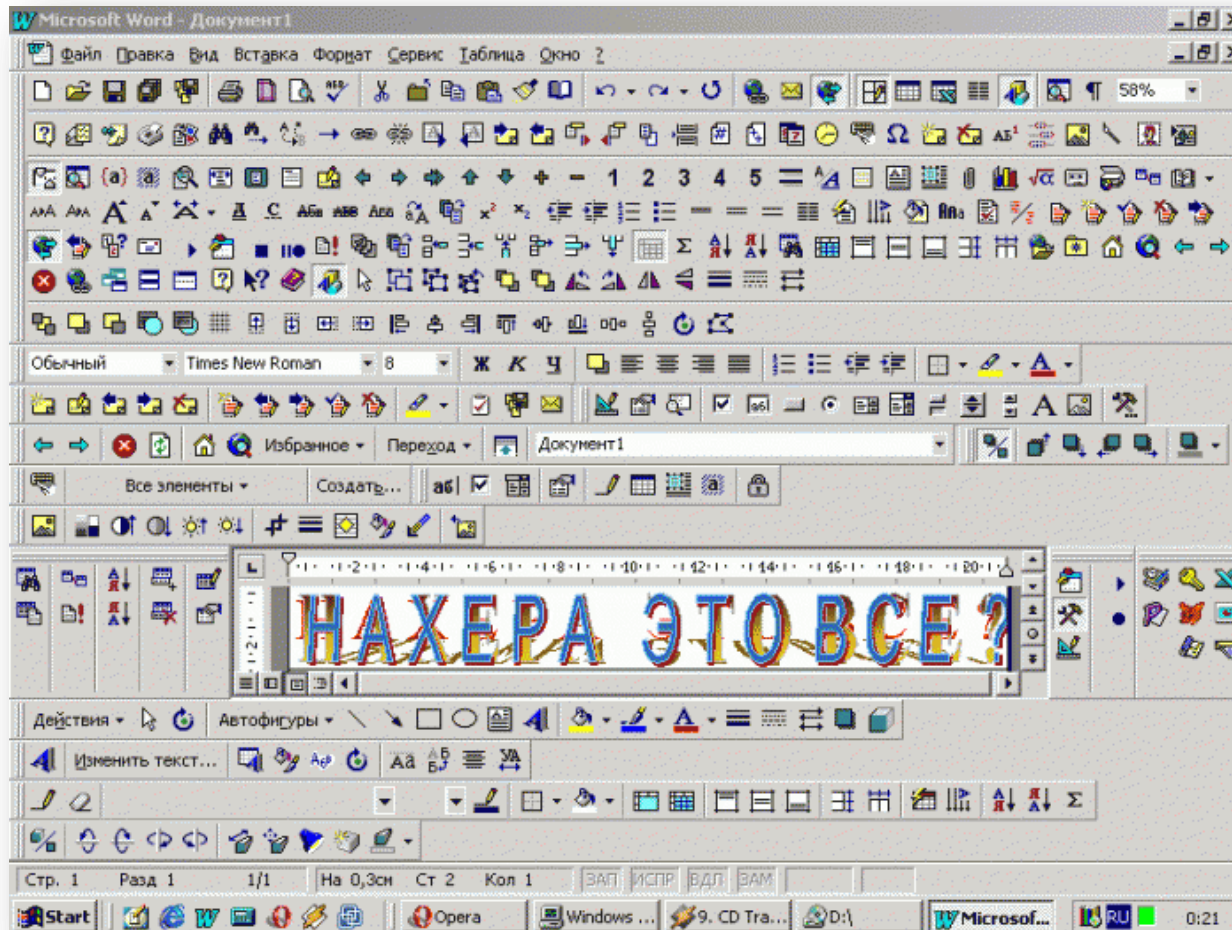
Microsoft Word - Документ1

Файл Правка Вид Вставка Формат Сервис Таблица Окно ?

58%

1 2 3 4 5

Обычный Times New Roman 8 Ж К Ч

Избранное Переход Документ1

Все элементы Создать...

1 2 4 6 8 10 12 14 16 18 20

НАХЕРА ЭТО ВСЕ ?

Действия Автофигуры

Изменить текст...

Стр. 1 Разд 1 1/1 На 0,3см Ст 2 Кол 1 ЗАП ИСПР ВДЛ ЗАМ

Start Opera Windows ... 9. CD Tra... D:\ Microsof... RU 0:21